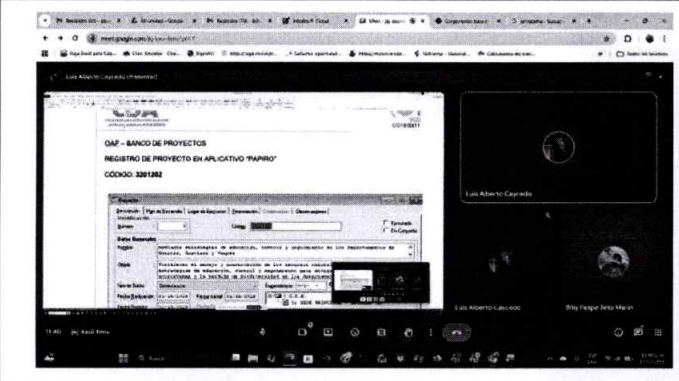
meet.google.com

Luis Alberto Caycedo (Presentar)

OAP – BANCO DE PROYECTOS

REGISTRO DE PROYECTO EN APLICATIVO "PAPIRO"

CÓDIGO: 3201202

Proyectos

Número

Código

Datos Generales

Objeto

Luis Alberto Caycedo

Luis Alberto Caycedo

Bley Felipe Soto Marín

11:40 | Aseo Reno

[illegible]